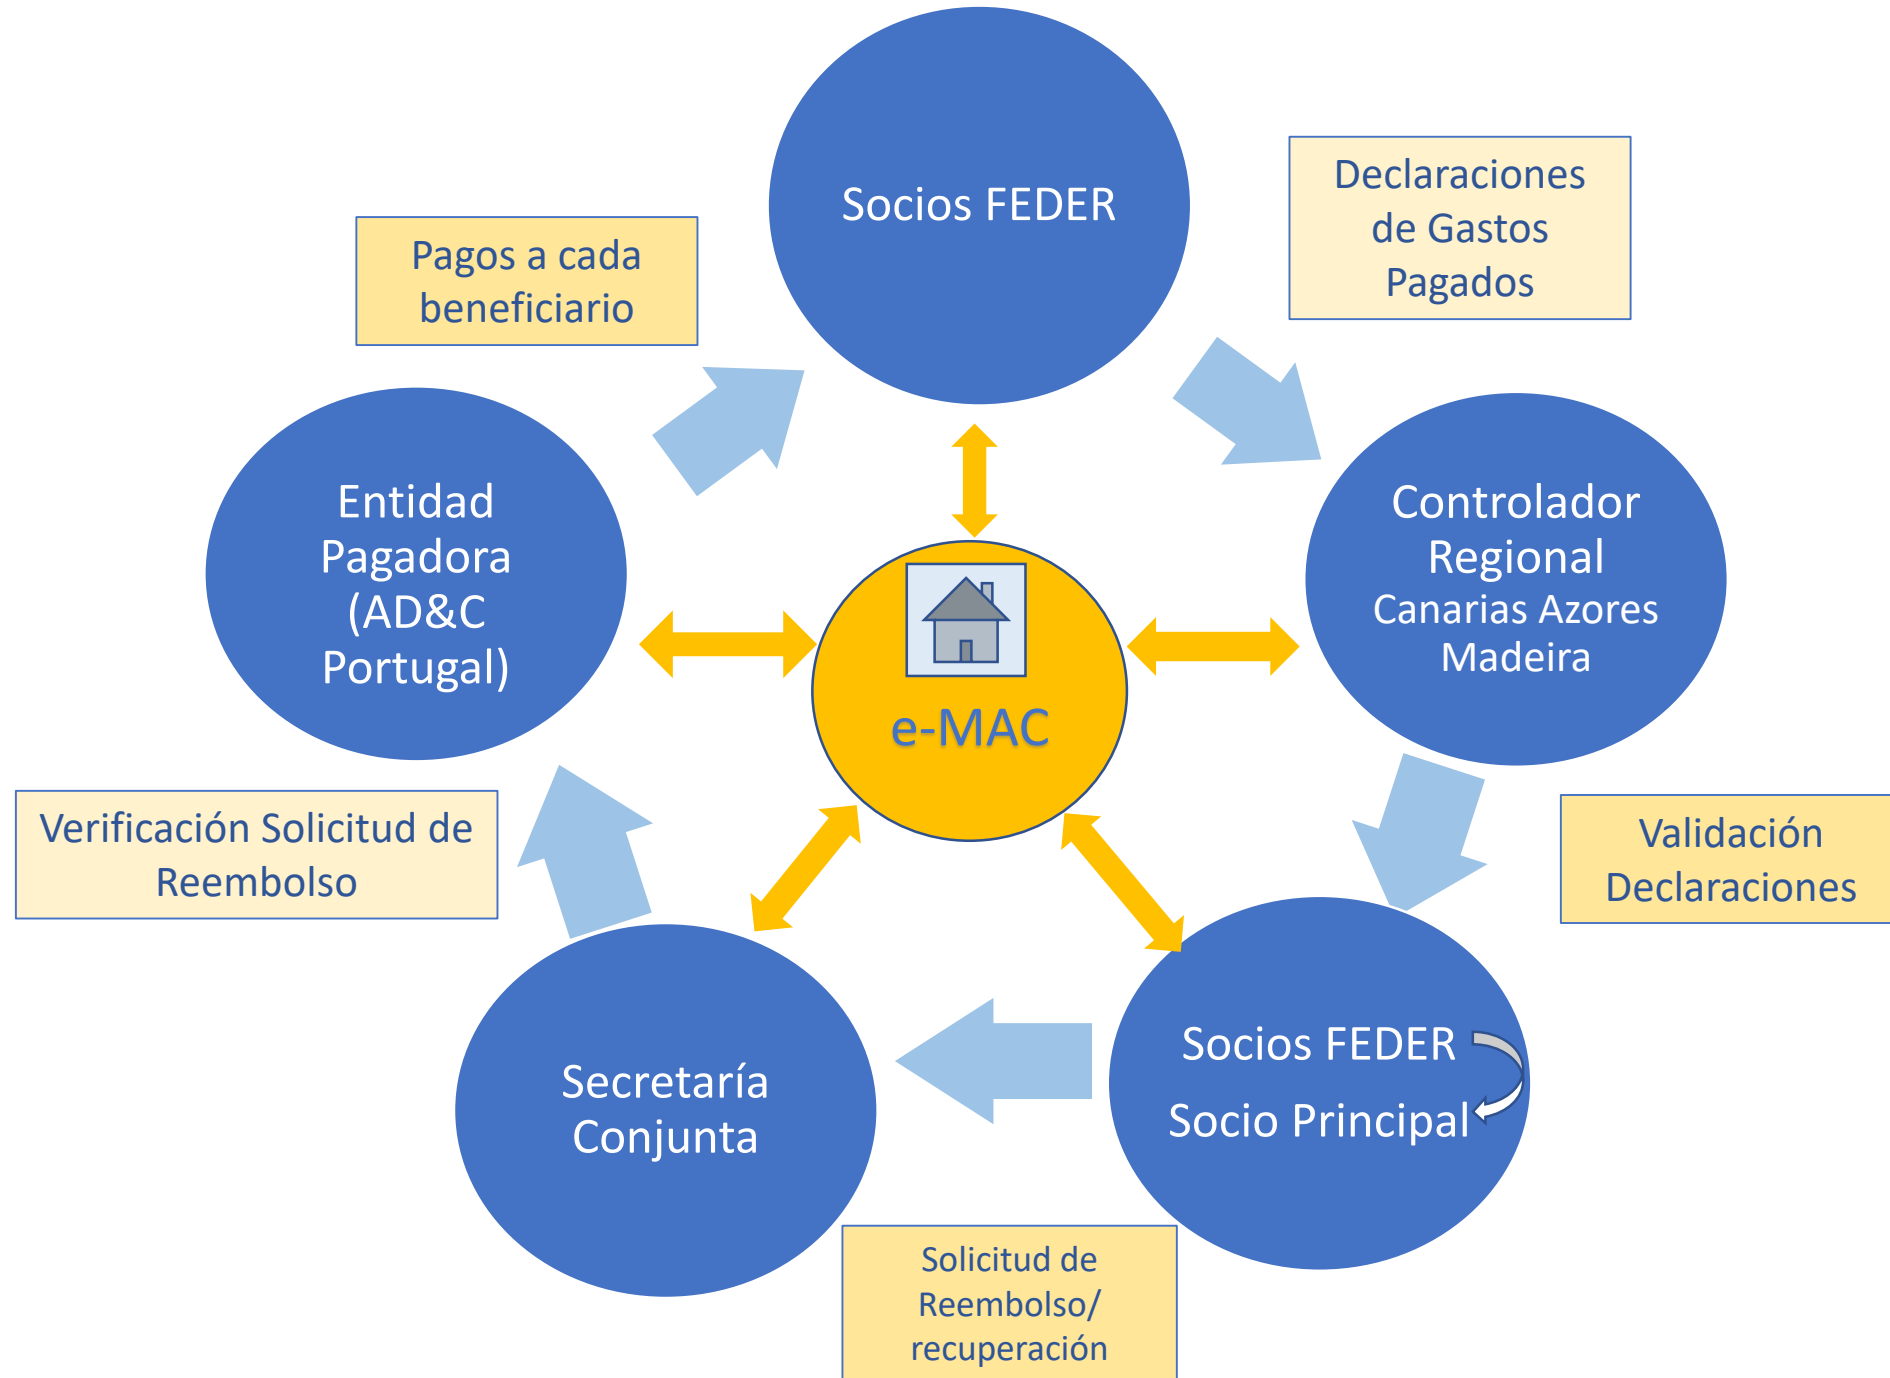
Socios FEDER

Declaraciones de Gastos Pagados

Pagos a cada beneficiario

Entidad Pagadora (AD&C Portugal)

e-MAC

Controlador Regional Canarias Azores Madeira

Validación Declaraciones

Verificación Solicitud de Reembolso

Socios FEDER

Socio Principal

Secretaría Conjunta

Solicitud de Reembolso/ recuperación